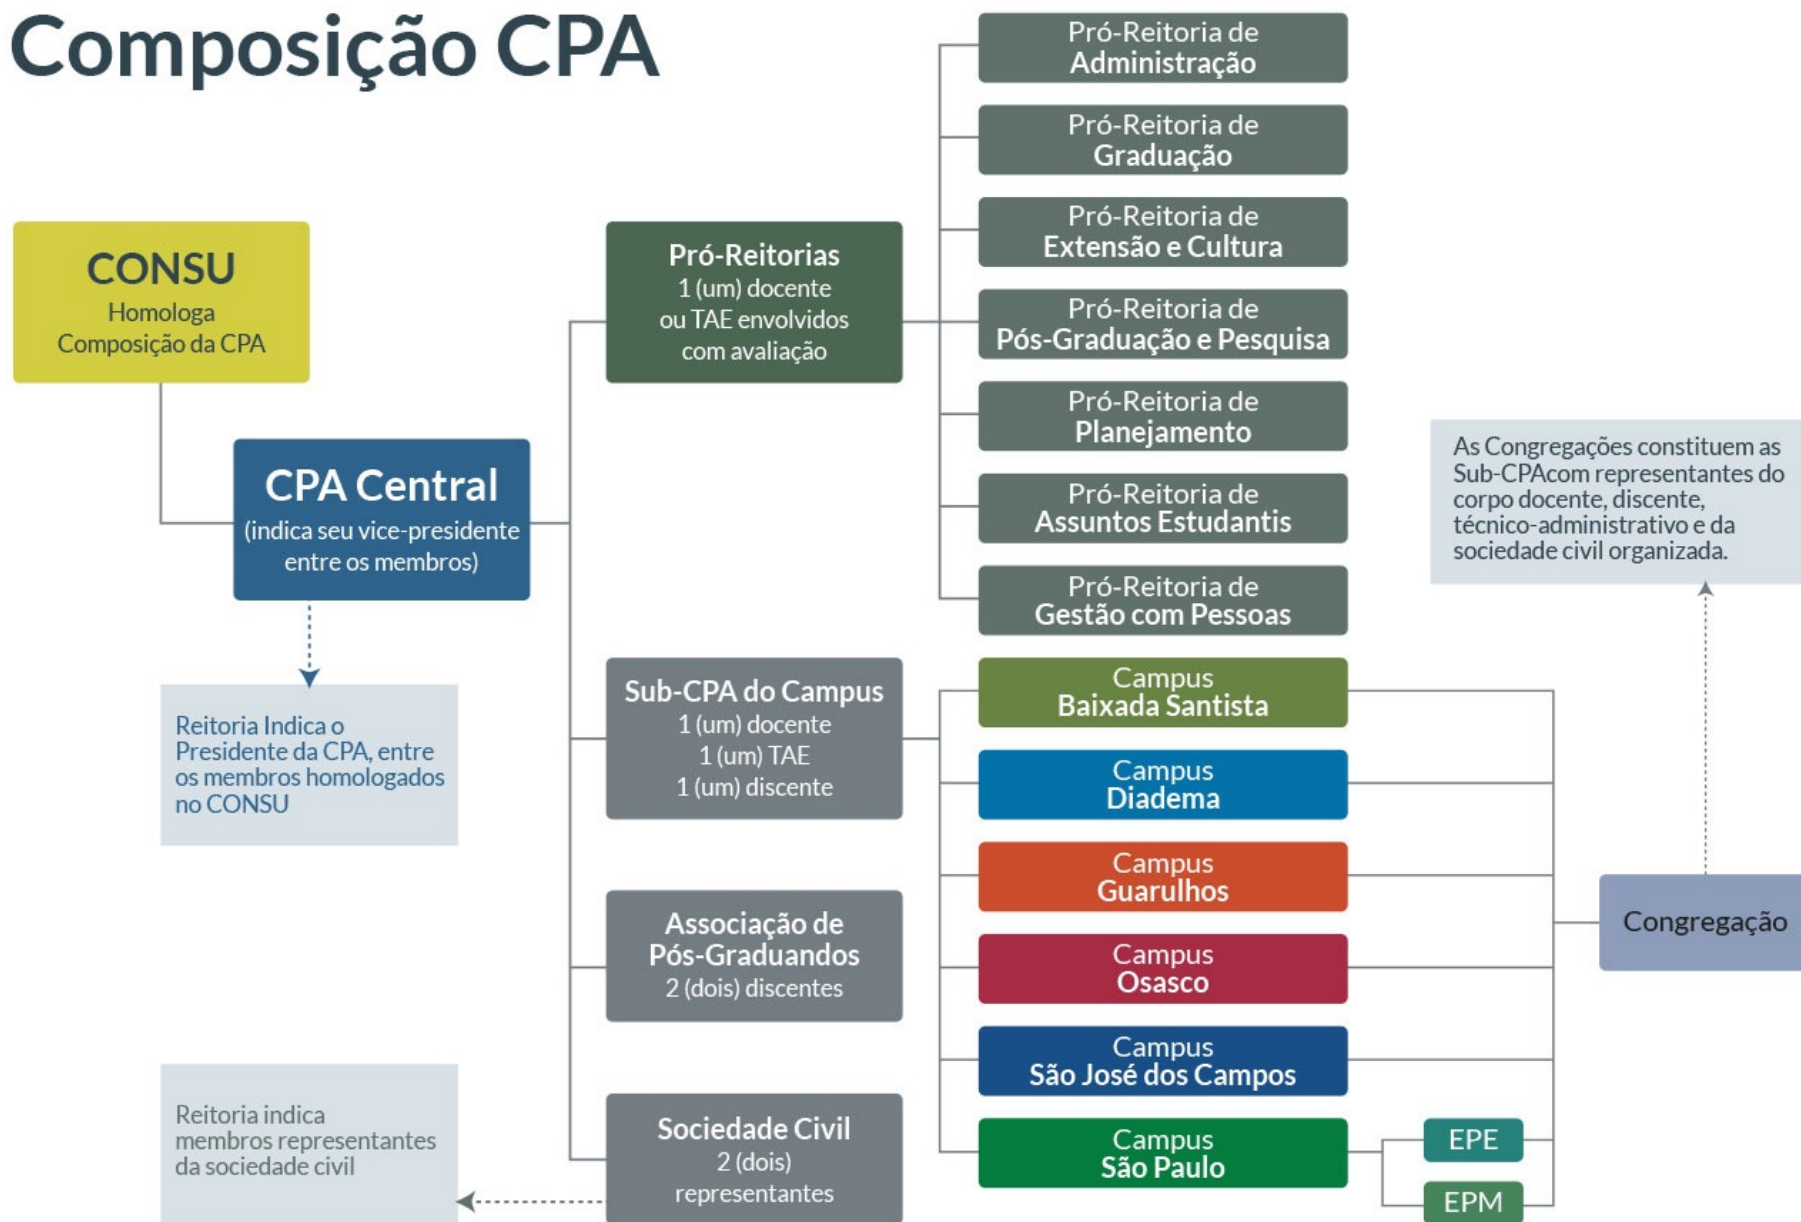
Composição CPA

CONSU
Homologa Composição da CPA

CPA Central
(indica seu vice-presidente entre os membros)

Reitoria Indica o Presidente da CPA, entre os membros homologados no CONSU

Pró-Reitorias
1 (um) docente ou TAE envolvidos com avaliação

Pró-Reitoria de Administração

Pró-Reitoria de Graduação

Pró-Reitoria de Extensão e Cultura

Pró-Reitoria de Pós-Graduação e Pesquisa

Pró-Reitoria de Planejamento

Pró-Reitoria de Assuntos Estudantis

Pró-Reitoria de Gestão com Pessoas

As Congregações constituem as Sub-CPAcom representantes do corpo docente, discente, técnico-administrativo e da sociedade civil organizada.

Sub-CPA do Campus
1 (um) docente
1 (um) TAE
1 (um) discente

Campus Baixada Santista

Campus Diadema

Campus Guarulhos

Campus Osasco

Campus São José dos Campos

Campus São Paulo

EPE

EPM

Congregação

Associação de Pós-Graduandos
2 (dois) discentes

Reitoria indica membros representantes da sociedade civil

Sociedade Civil
2 (dois) representantes